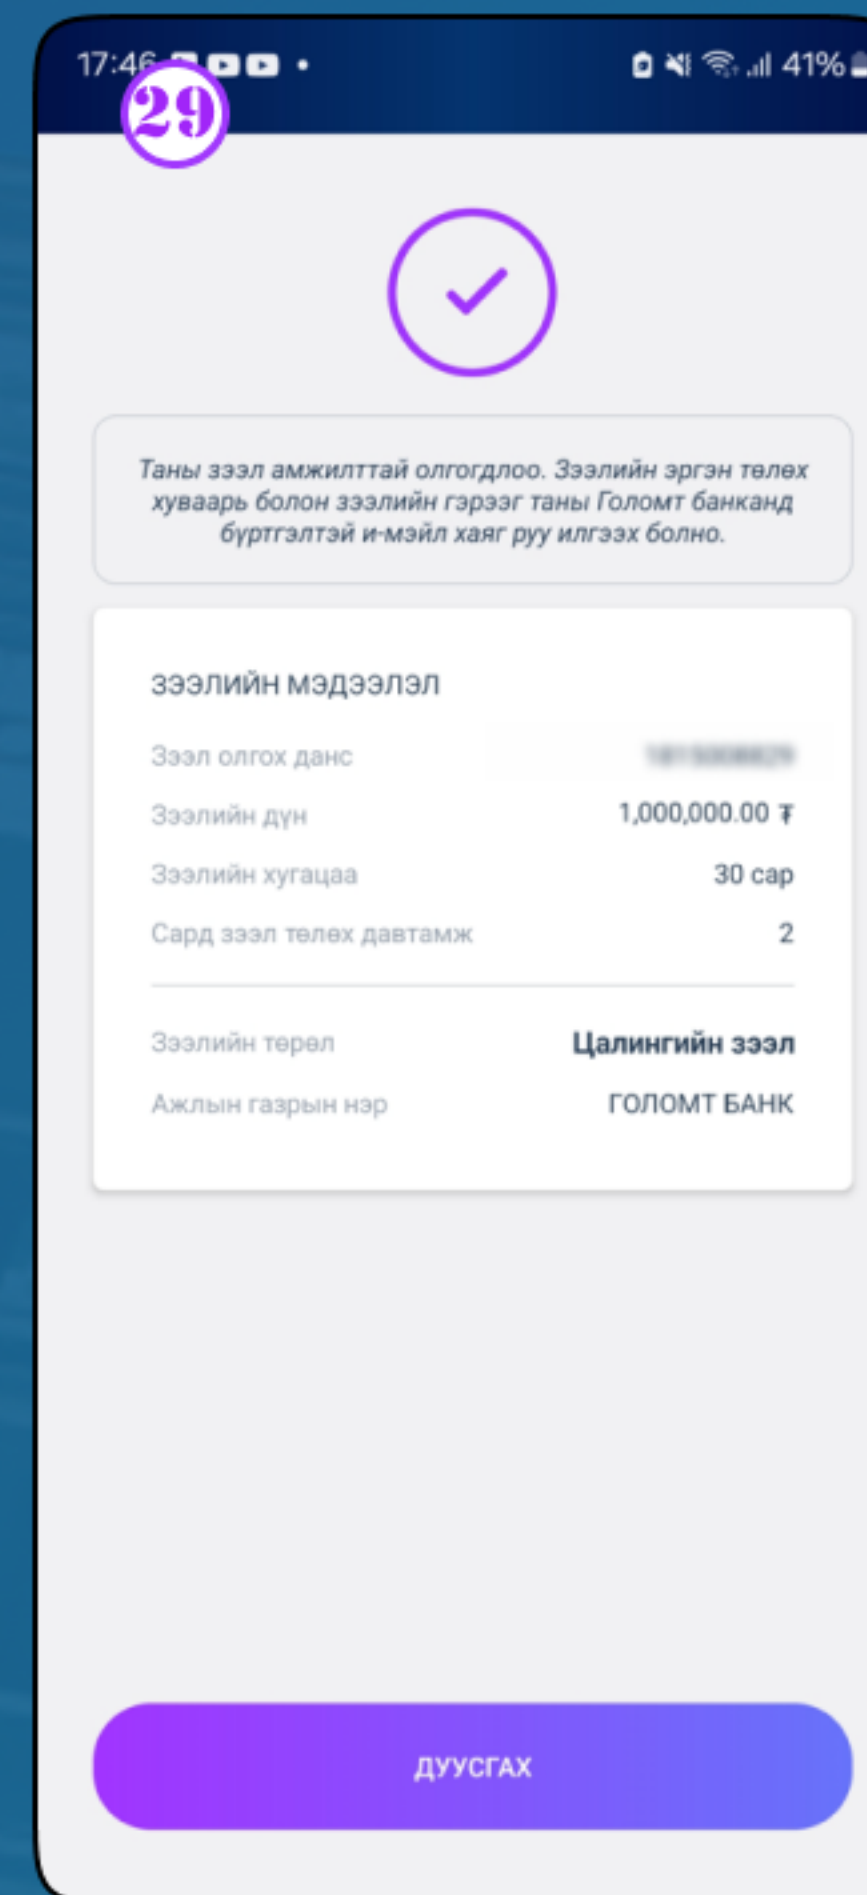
17:46 41%

29

Таны зээл амжилттай олгогдлоо. Зээлийн эргэн төлөх хуваарь болон зээлийн гэрээг таны Голомт банканд бүртгэлтэй и-мэйл хаяг руу илгээх болно.

ЗЭЭЛИЙН МЭДЭЭЛЭЛ

| | |
|---|---|
| Зээл олгох данс | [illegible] |
| Зээлийн дүн | 1,000,000.00 ₮ |
| Зээлийн хугацаа | 30 сар |
| Сард зээл төлөх давтамж | 2 |
| Зээлийн төрөл | Цалингийн зээл |
| Ажлын газрын нэр | ГОЛОМТ БАНК |

ДУУСГАХ